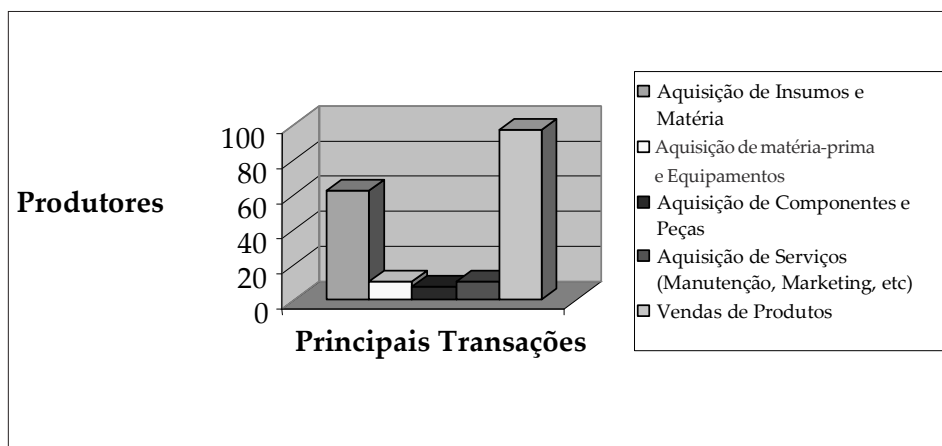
Produtores

100
80
60
40
20
0

Principais Transações

Aquisição de Insumos e Matéria
Aquisição de matéria-prima e Equipamentos
Aquisição de Componentes e Peças
Aquisição de Serviços (Manutenção, Marketing, etc)
Vendas de Produtos